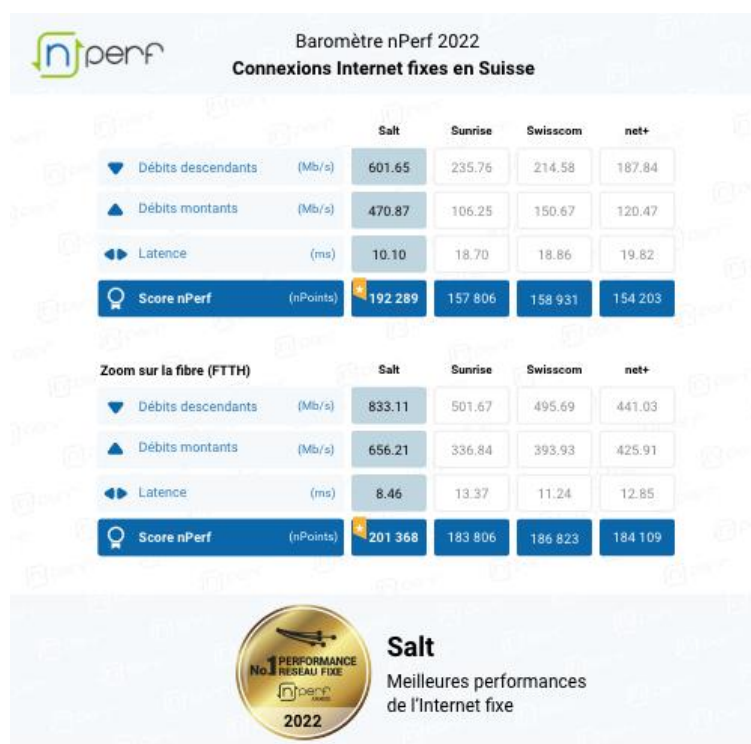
nperf

Baromètre nPerf 2022
Connexions Internet fixes en Suisse

| | | Salt | Sunrise | Swisscom | net+ |
|---|---|---|---|---|---|
| Débits descendants | (Mb/s) | 601.65 | 235.76 | 214.58 | 187.84 |
| Débits montants | (Mb/s) | 470.87 | 106.25 | 150.67 | 120.47 |
| Latence | (ms) | 10.10 | 18.70 | 18.86 | 19.82 |
| Score nPerf | (nPoints) | 192 289 | 157 806 | 158 931 | 154 203 |

| Zoom sur la fibre (FTTH) | | Salt | Sunrise | Swisscom | net+ |
|---|---|---|---|---|---|
| Débits descendants | (Mb/s) | 833.11 | 501.67 | 495.69 | 441.03 |
| Débits montants | (Mb/s) | 656.21 | 336.84 | 393.93 | 425.91 |
| Latence | (ms) | 8.46 | 13.37 | 11.24 | 12.85 |
| Score nPerf | (nPoints) | 201 368 | 183 806 | 186 823 | 184 109 |

No.1 PERFORMANCE RESEAU FIXE
nperf
2022

Salt
Meilleures performances de l'Internet fixe